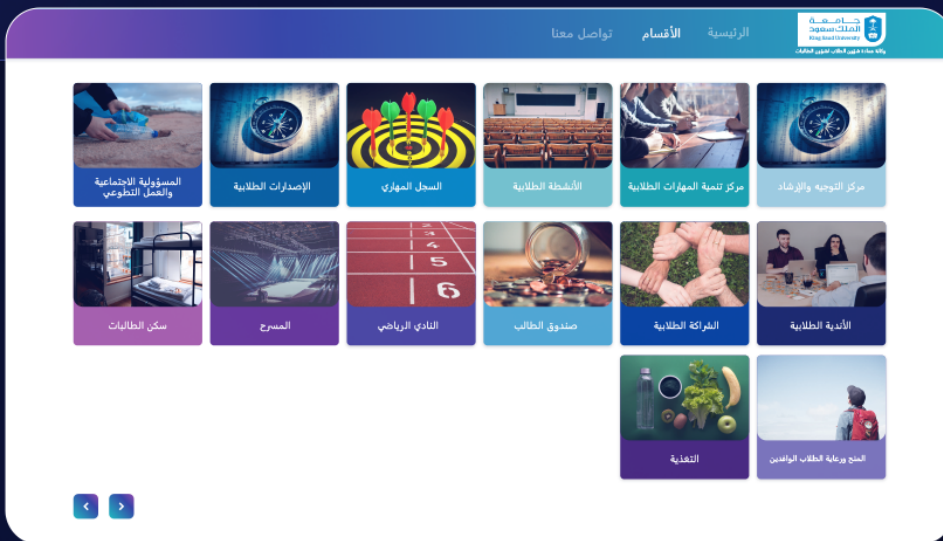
جامعة الملك سعود
King Saud University
وكالة عمادة شؤون الطلاب لشؤون الطالبات

الرئيسية الأقسام تواصل معنا

مركز التوجيه والإرشاد
مركز تنمية المهارات الطلابية
الأنشطة الطلابية
السجل المهاري
الإصدارات الطلابية
المسؤولية الاجتماعية والعمل التطوعي

الأندية الطلابية
الشراكة الطلابية
صندوق الطالب
النادي الرياضي
المسرح
سكن الطالبات

المنح ورعاية الطلاب الوافدين
التغذية